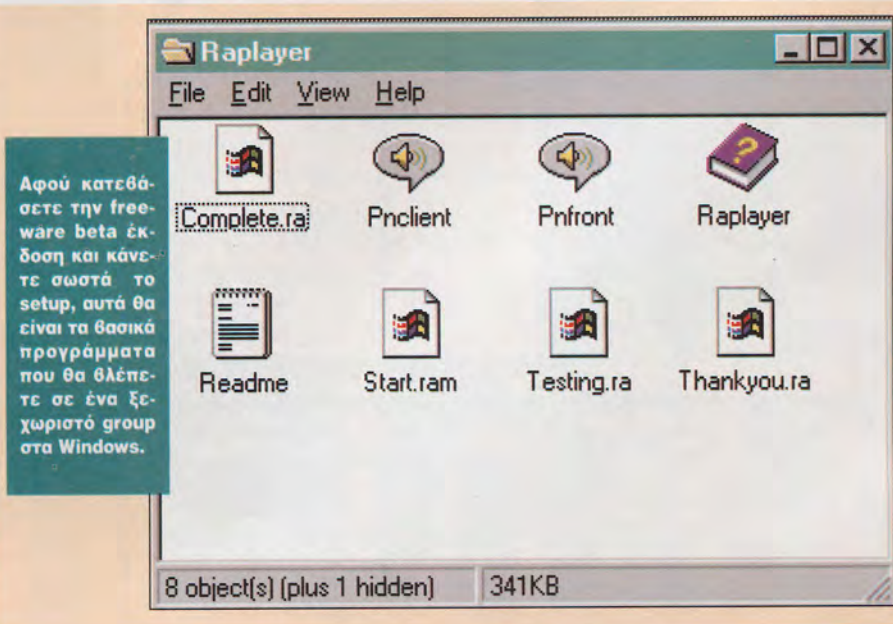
Αφού κατεβάσετε την freeware beta έκδοση και κάνετε σωστά το setup, αυτά θα είναι τα βασικά προγράμματα που θα βλέπετε σε ένα ξεχωριστό group στα Windows.

Raplayer

File Edit View Help

Complete.ra
Pnclient
Pnfront
Raplayer
Readme
Start.ram
Testing.ra
Thankyou.ra

8 object(s) (plus 1 hidden)
341KB